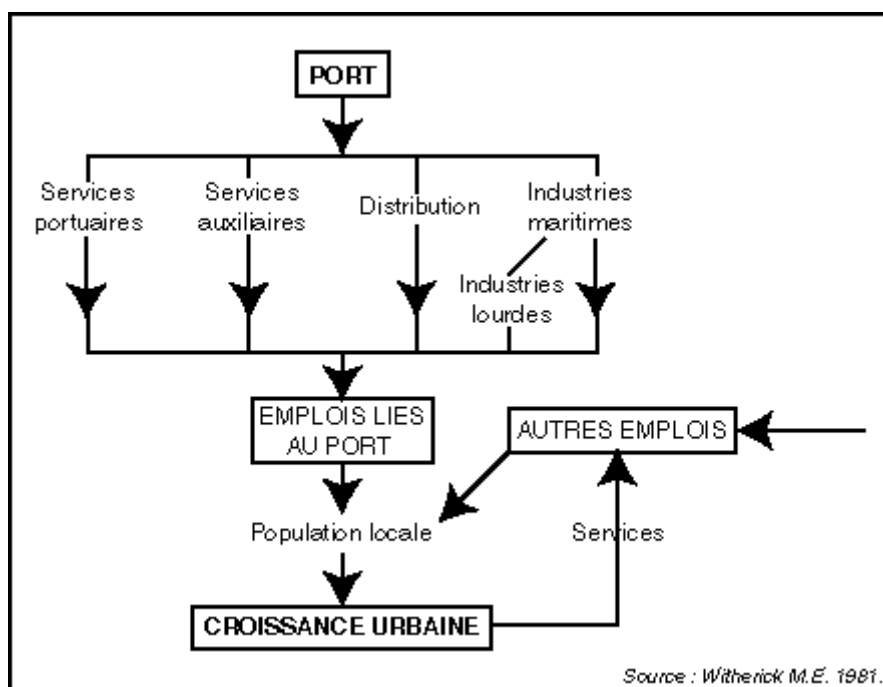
PORT

Services portuaires

Services auxiliaires

Distribution

Industries maritimes

Industries lourdes

EMPLOIS LIES AU PORT

AUTRES EMPLOIS

Population locale

Services

CROISSANCE URBAINE

Source : Witherick M.E. 1981.